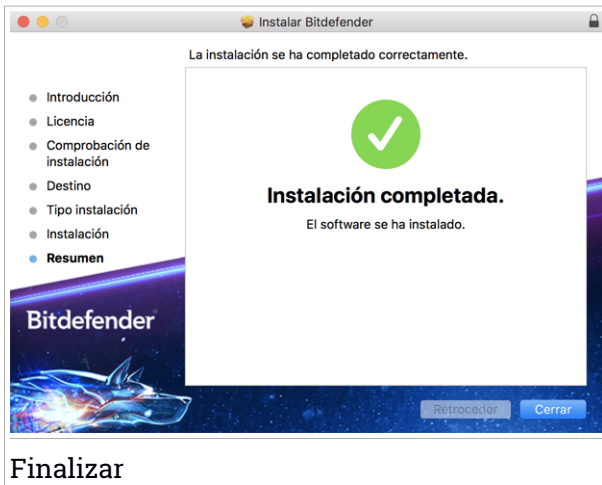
Instalar Bitdefender

La instalación se ha completado correctamente.

Introducción
Licencia
Comprobación de instalación
Destino
Tipo instalación
Instalación
Resumen

Instalación completada.

El software se ha instalado.

Bitdefender

Retroceder
Cerrar

Finalizar